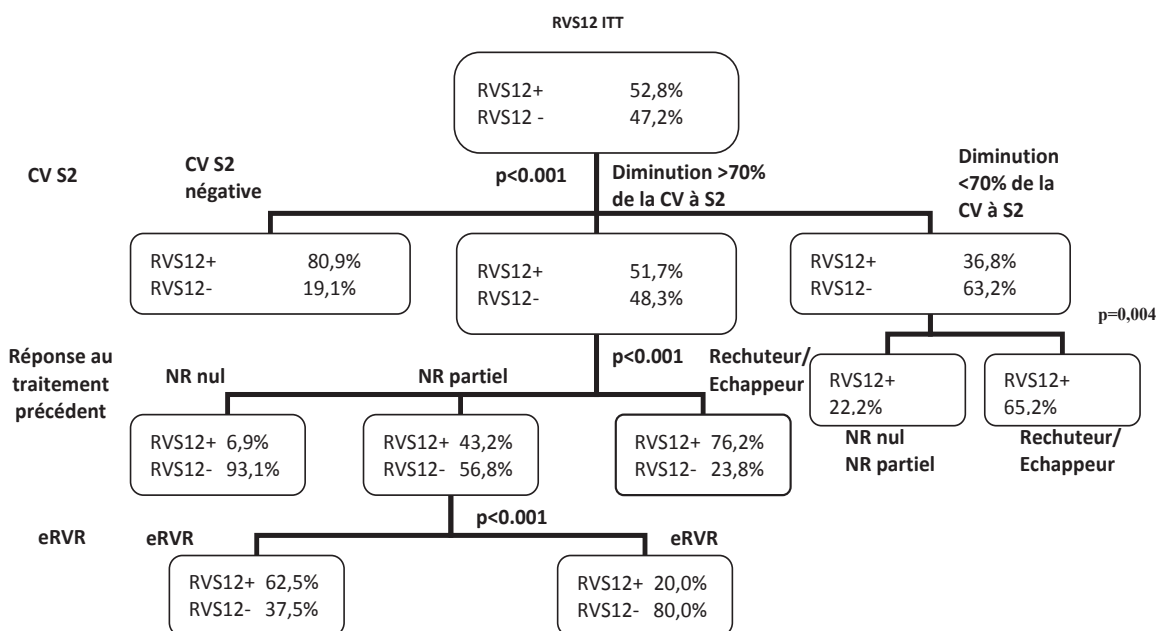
RVS12 ITT

RVS12+ 52,8%
RVS12 - 47,2%

CV S2

CV S2 négative

p<0.001

Diminution >70% de la CV à S2

Diminution <70% de la CV à S2

RVS12+ 80,9%
RVS12- 19,1%

RVS12+ 51,7%
RVS12- 48,3%

RVS12+ 36,8%
RVS12- 63,2%

p=0,004

Réponse au traitement précédent

NR nul

NR partiel

p<0.001

Rechuteur/ Echappeur

RVS12+ 22,2%

RVS12+ 65.2%

RVS12+ 6,9%
RVS12- 93,1%

RVS12+ 43,2%
RVS12- 56,8%

RVS12+ 76,2%
RVS12- 23,8%

NR nul
NR partiel

Rechuteur/ Echappeur

p<0.001

eRVR

eRVR

eRVR

RVS12+ 62,5%
RVS12- 37,5%

RVS12+ 20,0%
RVS12- 80,0%